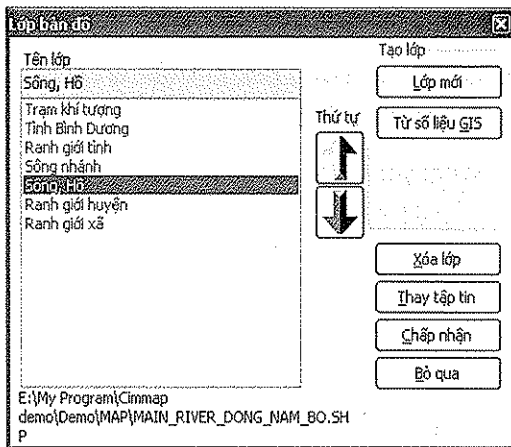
Lớp bản đồ

Tên lớp

Sông, Hồ

Trạm khí tượng
Tỉnh Bình Dương
Ranh giới tỉnh
Sông nhánh
Sông, Hồ
Ranh giới huyện
Ranh giới xã

Thứ tự

Tạo lớp

Lớp mới

Từ số liệu GIS

Xóa lớp

Thay tập tin

Chấp nhận

Bỏ qua

E:\My Program\Cimmap demo\Demo\MAP\MAIN_RIVER_DONG_NAM_BO.SHP